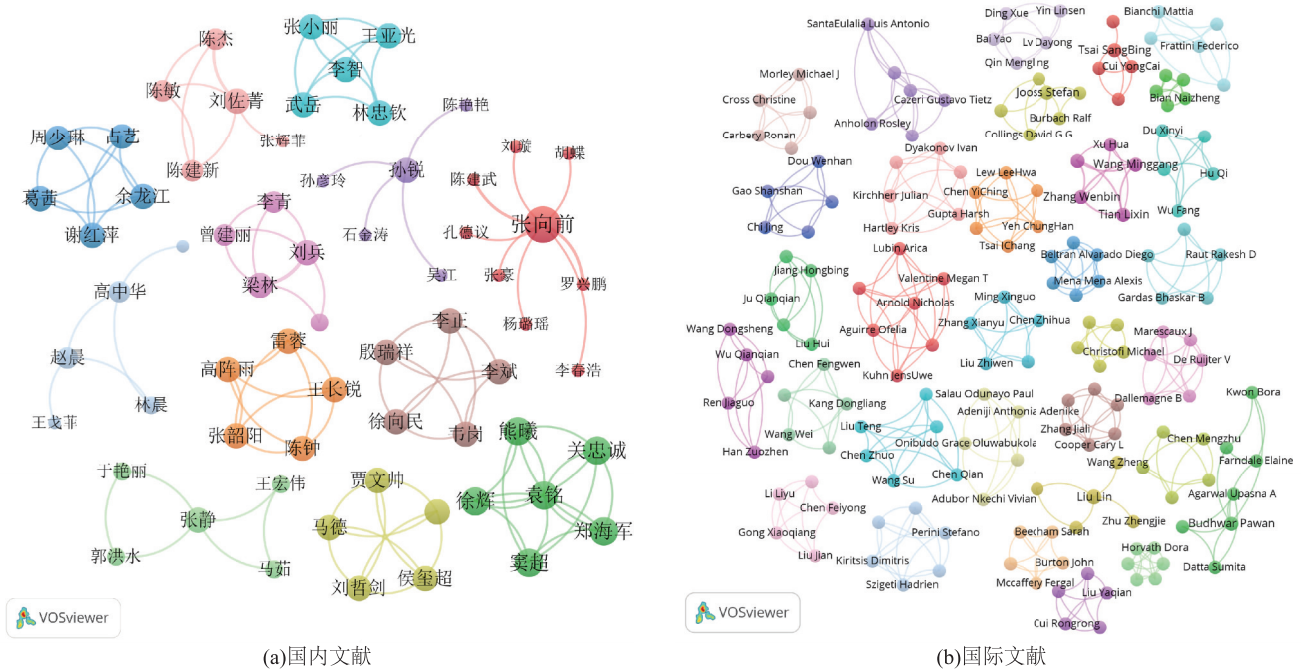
陈杰
张小丽
王亚光
李智
陈敏
刘佐菁
武岳
林忠钦
陈艳艳
周少琳
古艺
张辉菲
刘璇
胡蝶
陈建新
孙锐
葛茜
余龙江
孙彦玲
陈建武
谢红萍
李青
曾建丽
张向前
刘兵
石金涛
孔德议
高中华
梁林
吴江
张豪
罗焱鹏
李正
杨璐瑶
雷蓉
赵晨
殷瑞祥
高阵雨
李斌
李春浩
王长锐
林晨
王文菲
徐向民
张韶阳
陈钟
韦岗
熊曦
关忠诚
于艳丽
贾文帅
王宏伟
徐辉
袁铭
张静
郑海军
马德
窦超
郭洪水
马茹
刘哲剑
侯奎超
VOSviewer
(a)国内文献

SantaEulalia Luis Antonio
Ding Xue
Yin Linsen
Bianchi Mattia
Bai Yao
Lv Dayong
Tsai SangBing
Frattini Federico
Morley Michael J
Qin MengIng
Cui YongCai
Cross Christine
Cazeri Gustavo Tietz
Joess Stefan
Bian Naizheng
Burbach Ralf
Anholon Rosley
Carbery Ronan
Collings David G G
Dyakonov Ivan
Du Xinyi
Xu Hua
Dou Wenhan
Wang Minggang
Lew LeeHwa
Hu Qi
Kirchherr Julian
Chen YiChing
Zhang Wenbin
Gao Shanshan
Gupta Harsh
Tian Lixin
Wu Fang
Hartley Kris
Yeh ChungHan
Chi Jing
Tsai IChang
Lubin Arica
Beltran Alvarado Diego
Raut Rakesh D
Jiang Hongbing
Valentine Megan T
Mena Mena Alexis
Ju Qianqian
Gardas Bhaskar B
Arnold Nicholas
Ming Xinguo
Wang Dongsheng
Zhang Xianyu
ChenZhihua
Marescaux J
Aguirre Ofelia
Liu Hui
Christofi Michael
Wu Qianqian
Chen Fengwen
Liu Zhiwen
De Ruijter V
Kuhn JensUwe
Salau Odunayo Paul
Kwon Bora
Ren Jiaguo
Kang Dongliang
Adeniji Anthonia
Adenike
Dallemagne B
Liu Teng
Zhang Jiali
Onibudo Grace Oluwabukola
Chen Mengzhu
Wang Wei
Cooper Cary L
Chen Zhuo
Han Zuozhen
Wang Zheng
Farndale Elaine
Chen Qian
Wang Su
Adubor Nkechi Vivian
Liu Lin
Agarwal Upasna A
Li Liyu
Chen Feiyong
Zhu Zhengjie
Budhwar Pawan
Perini Stefano
Beecham Sarah
Gong Xiaoqiang
Horvath Dora
Liu Jian
Burton John
Datta Sumita
Kiritsis Dimitris
Mccaffery Fergal
Liu Yaqian
Szigeti Hadrien
VOSviewer
Cui Rongrong
(b)国际文献